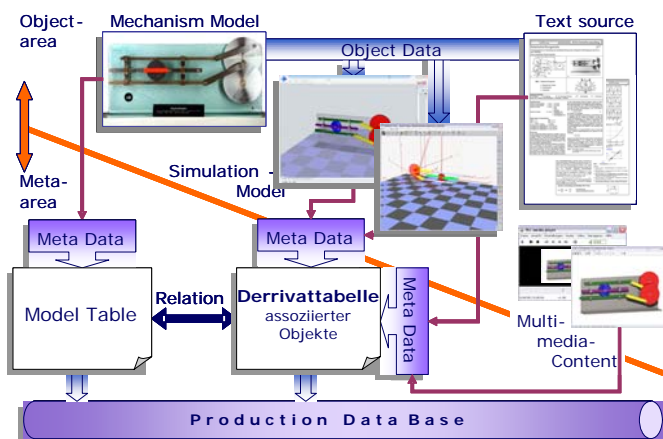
Object-area

Mechanism Model

Text source

Object Data

Meta-area

Simulation - Model

Meta Data

Meta Data

Model Table

Relation

Derrivattabelle
assoziierter Objekte

Meta Data

Multi-media-Content

Production Data Base